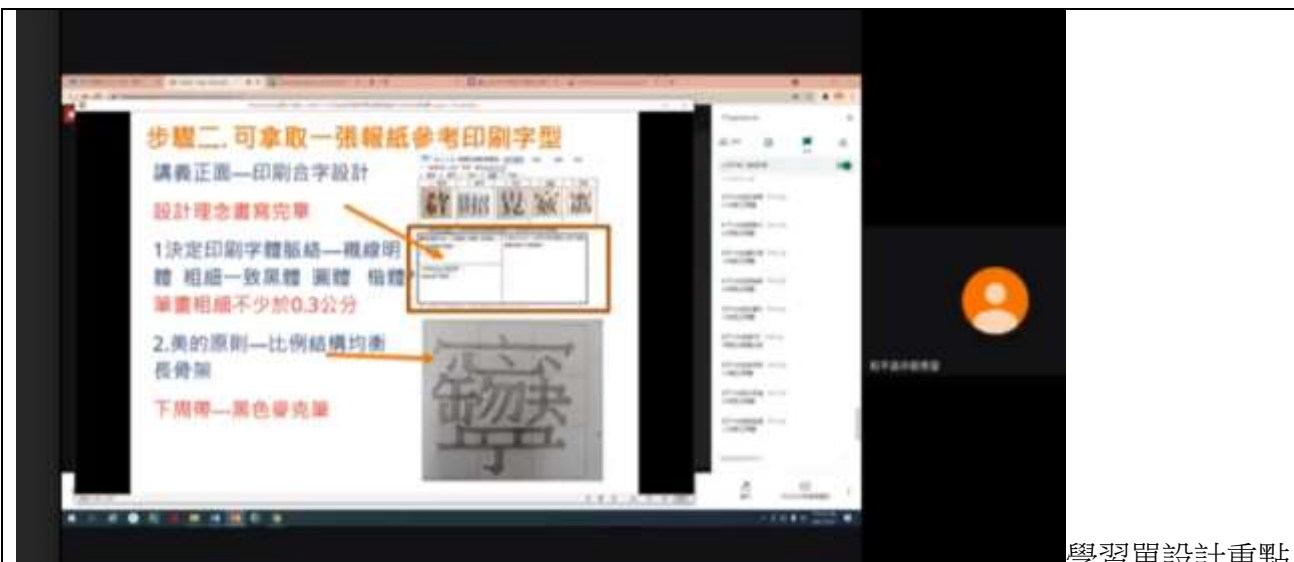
步驟二. 可拿取一張報紙參考印刷字型

講義正面—印刷合字設計

設計理念書寫完畢

1決定印刷字體脈絡—襯線明體 粗細一致黑體 圓體 楷體

筆畫粗細不少於0.3公分

2.美的原則—比例結構均衡長骨架

下周帶—黑色麥克筆

學習單設計重點